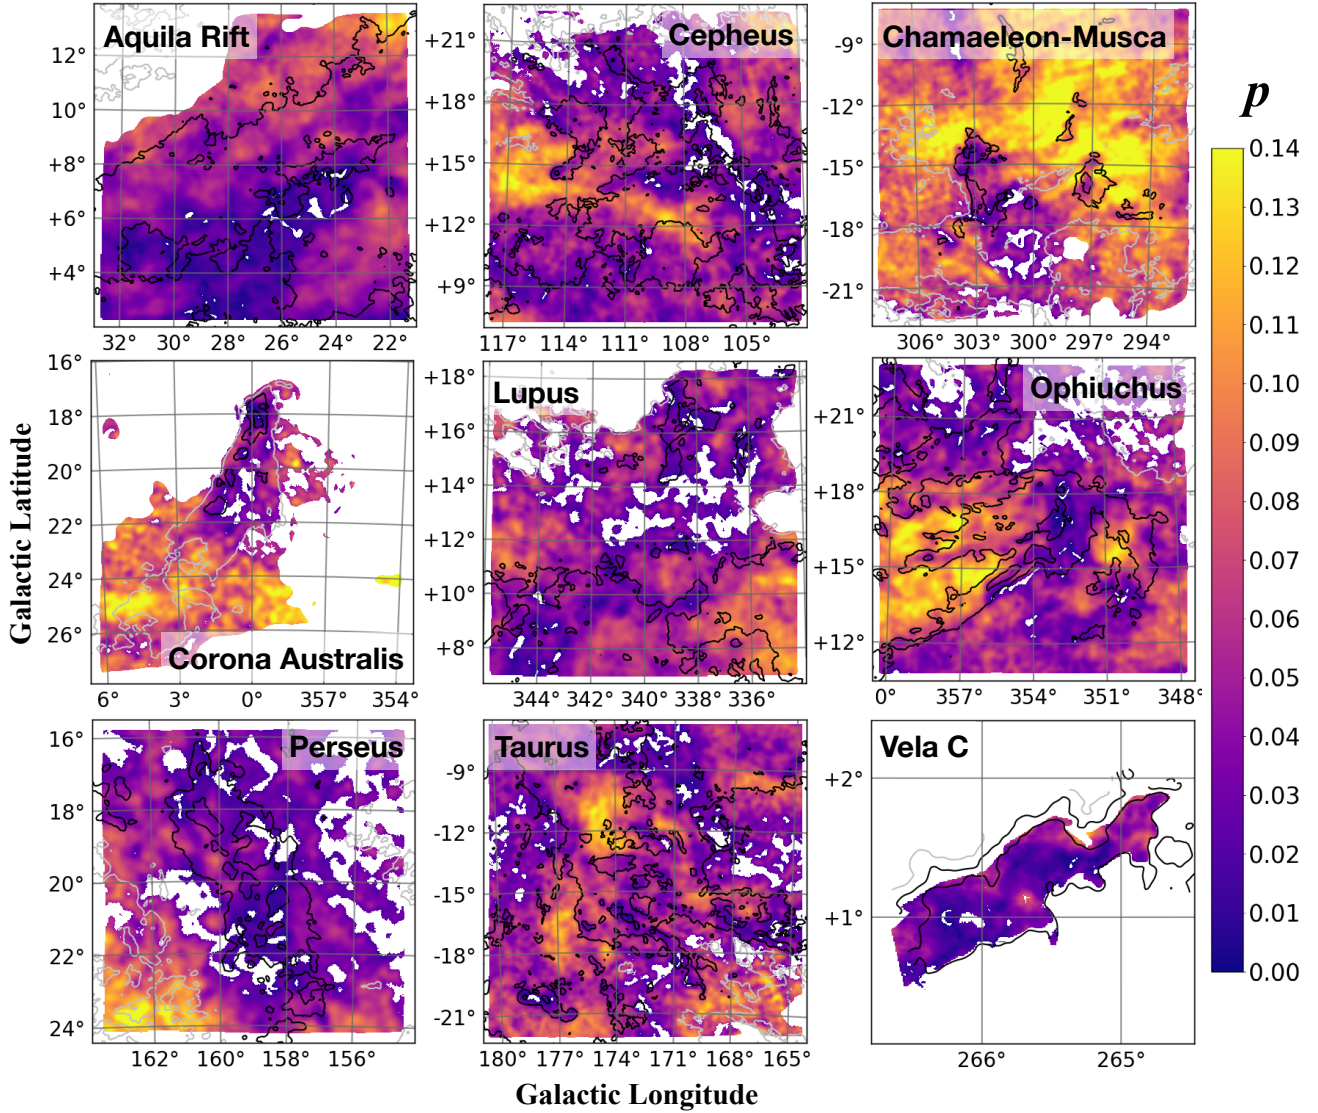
Aquila Rift
12°
10°
+8°
+6°
+4°
32° 30° 28° 26° 24° 22°

Cepheus
+21°
+18°
+15°
+12°
+9°
117° 114° 111° 108° 105°

Chamaeleon-Musca
-9°
-12°
-15°
-18°
-21°
306° 303° 300° 297° 294°

$p$
0.14
0.13
0.12
0.11
0.10
0.09
0.08
0.07
0.06
0.05
0.04
0.03
0.02
0.01
0.00

Galactic Latitude

16°
18°
20°
22°
24°
26°
Corona Australis
6° 3° 0° 357° 354°

Lupus
+18°
+16°
+14°
+12°
+10°
+8°
344° 342° 340° 338° 336°

Ophiuchus
+21°
+18°
+15°
+12°
0° 357° 354° 351° 348°

Perseus
16°
18°
20°
22°
24°
162° 160° 158° 156°

Taurus
-9°
-12°
-15°
-18°
-21°
180° 177° 174° 171° 168° 165°

Vela C
+2°
+1°
266° 265°

Galactic Longitude